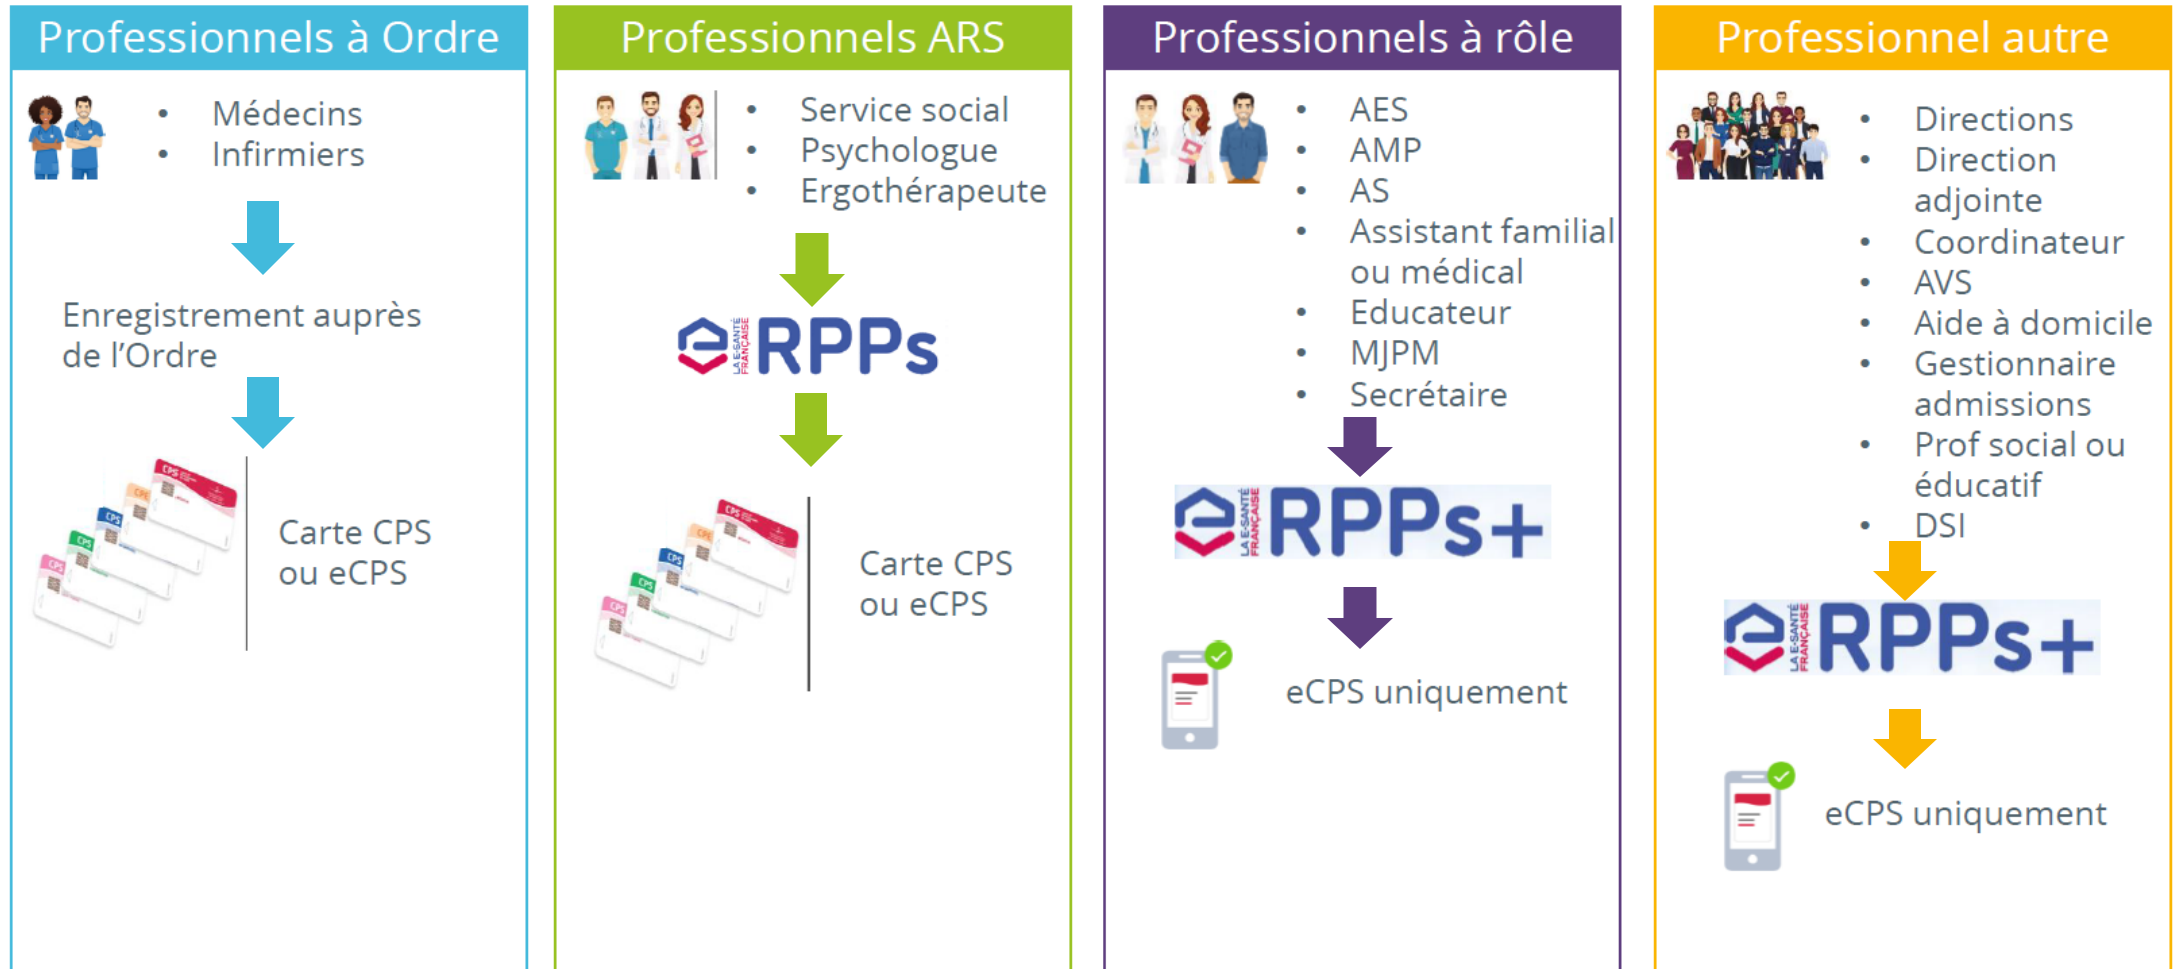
Professionnels à Ordre

- Médecins
- Infirmiers

Enregistrement auprès de l'Ordre

CPS CPS CPS CPS CPS

Carte CPS ou eCPS

Professionnels ARS

- Service social
- Psychologue
- Ergothérapeute

LA E-SANTÉ FRANÇAISE RPPs

CPS CPS CPS CPS CPS

Carte CPS ou eCPS

Professionnels à rôle

- AES
- AMP
- AS
- Assistant familial ou médical
- Educateur
- MJPM
- Secrétaire

LA E-SANTÉ FRANÇAISE RPPs+

eCPS uniquement

Professionnel autre

- Directions
- Direction adjointe
- Coordinateur
- AVS
- Aide à domicile
- Gestionnaire admissions
- Prof social ou éducatif
- DSI

LA E-SANTÉ FRANÇAISE RPPs+

eCPS uniquement